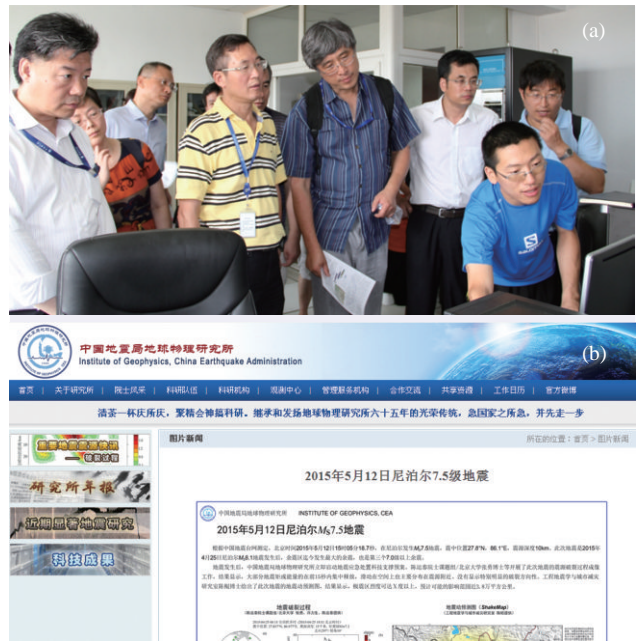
(a)

中国地震局地球物理研究所
Institute of Geophysics, China Earthquake Administration

(b)

首页 | 关于研究所 | 院士风采 | 科研队伍 | 科研机构 | 观测中心 | 管理服务机构 | 合作交流 | 共享资源 | 工作日历 | 官方微博

清茶一杯庆所庆，聚精会神搞科研，继承和发扬地球物理研究所六十五年的光荣传统，急国家之所急，并先走一步

图片新闻

所在的位置：首页 > 图片新闻

研究所年报

近期重要地震研究

科技成果

2015年5月12日尼泊尔7.5级地震

中国地震局地球物理研究所 INSTITUTE OF GEOPHYSICS, CEA

2015年5月12日尼泊尔$M_S$7.5地震

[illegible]

地震破裂过程

地震动预测图（ShakeMap）